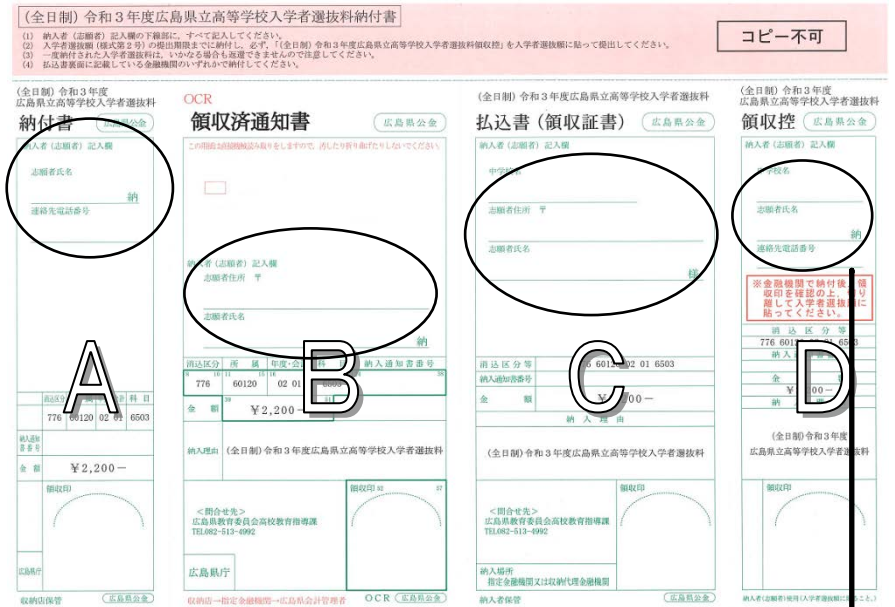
（全日制）令和３年度広島県立高等学校入学者選抜料納付書

(1)　納入者（志願者）記入欄の下線部に，すべて記入してください。
(2)　入学者選抜願（様式第２号）の提出期限までに納付し，必ず，「（全日制）令和３年度広島県立高等学校入学者選抜料領収控」を入学者選抜願に貼って提出してください。
(3)　一度納付された入学者選抜料は，いかなる場合も返還できませんので注意してください。
(4)　払込書裏面に記載している金融機関のいずれかで納付してください。

コピー不可

（全日制）令和３年度
広島県立高等学校入学者選抜料
納付書
広島県公金
納入者（志願者）記入欄
志願者氏名
納
連絡先電話番号

A

| 消込区分 | 所属 | 年度 | 科目 |
|---|---|---|---|
| 776 | 60120 | 02 01 | 6503 |

納入通知書番号
金額　¥2,200－
領収印
広島県庁
収納店保管　広島県公金

OCR
領収済通知書
広島県公金
この用紙を機械で読み取りますので，汚したり折り曲げたりしないでください。
納入者（志願者）記入欄
志願者住所　〒
志願者氏名
納

B

| 消込区分 | 所属 | 年度・会計 | 科目 | 納入通知書番号 |
|---|---|---|---|---|
| 776 | 60120 | 02 01 | 6503 | |

金額　¥2,200－
納入理由　（全日制）令和３年度広島県立高等学校入学者選抜料
＜問合せ先＞
広島県教育委員会高校教育指導課
TEL082-513-4992
領収印
広島県庁
収納店→指定金融機関→広島県会計管理者　OCR　広島県公金

（全日制）令和３年度広島県立高等学校入学者選抜料
払込書（領収証書）
広島県公金
納入者（志願者）記入欄
中学校名
志願者住所　〒
志願者氏名
様

C

消込区分等　776 60120 02 01 6503
納入通知書番号
金額　¥2,200－
納入理由
（全日制）令和３年度広島県立高等学校入学者選抜料
＜問合せ先＞
広島県教育委員会高校教育指導課
TEL082-513-4992
領収印
納入場所
指定金融機関又は収納代理金融機関
納入者保管

（全日制）令和３年度
広島県立高等学校入学者選抜料
領収控
広島県公金
納入者（志願者）記入欄
中学校名
志願者氏名
納
連絡先電話番号
※金融機関で納付後，領収印を確認の上，切り離して入学者選抜願に貼ってください。

D

消込区分等
776 60120 02 01 6503
納入
金
¥2,200－
（全日制）令和３年度
広島県立高等学校入学者選抜料
領収印
納入者（志願者）使用（入学者選抜願に貼ること。）